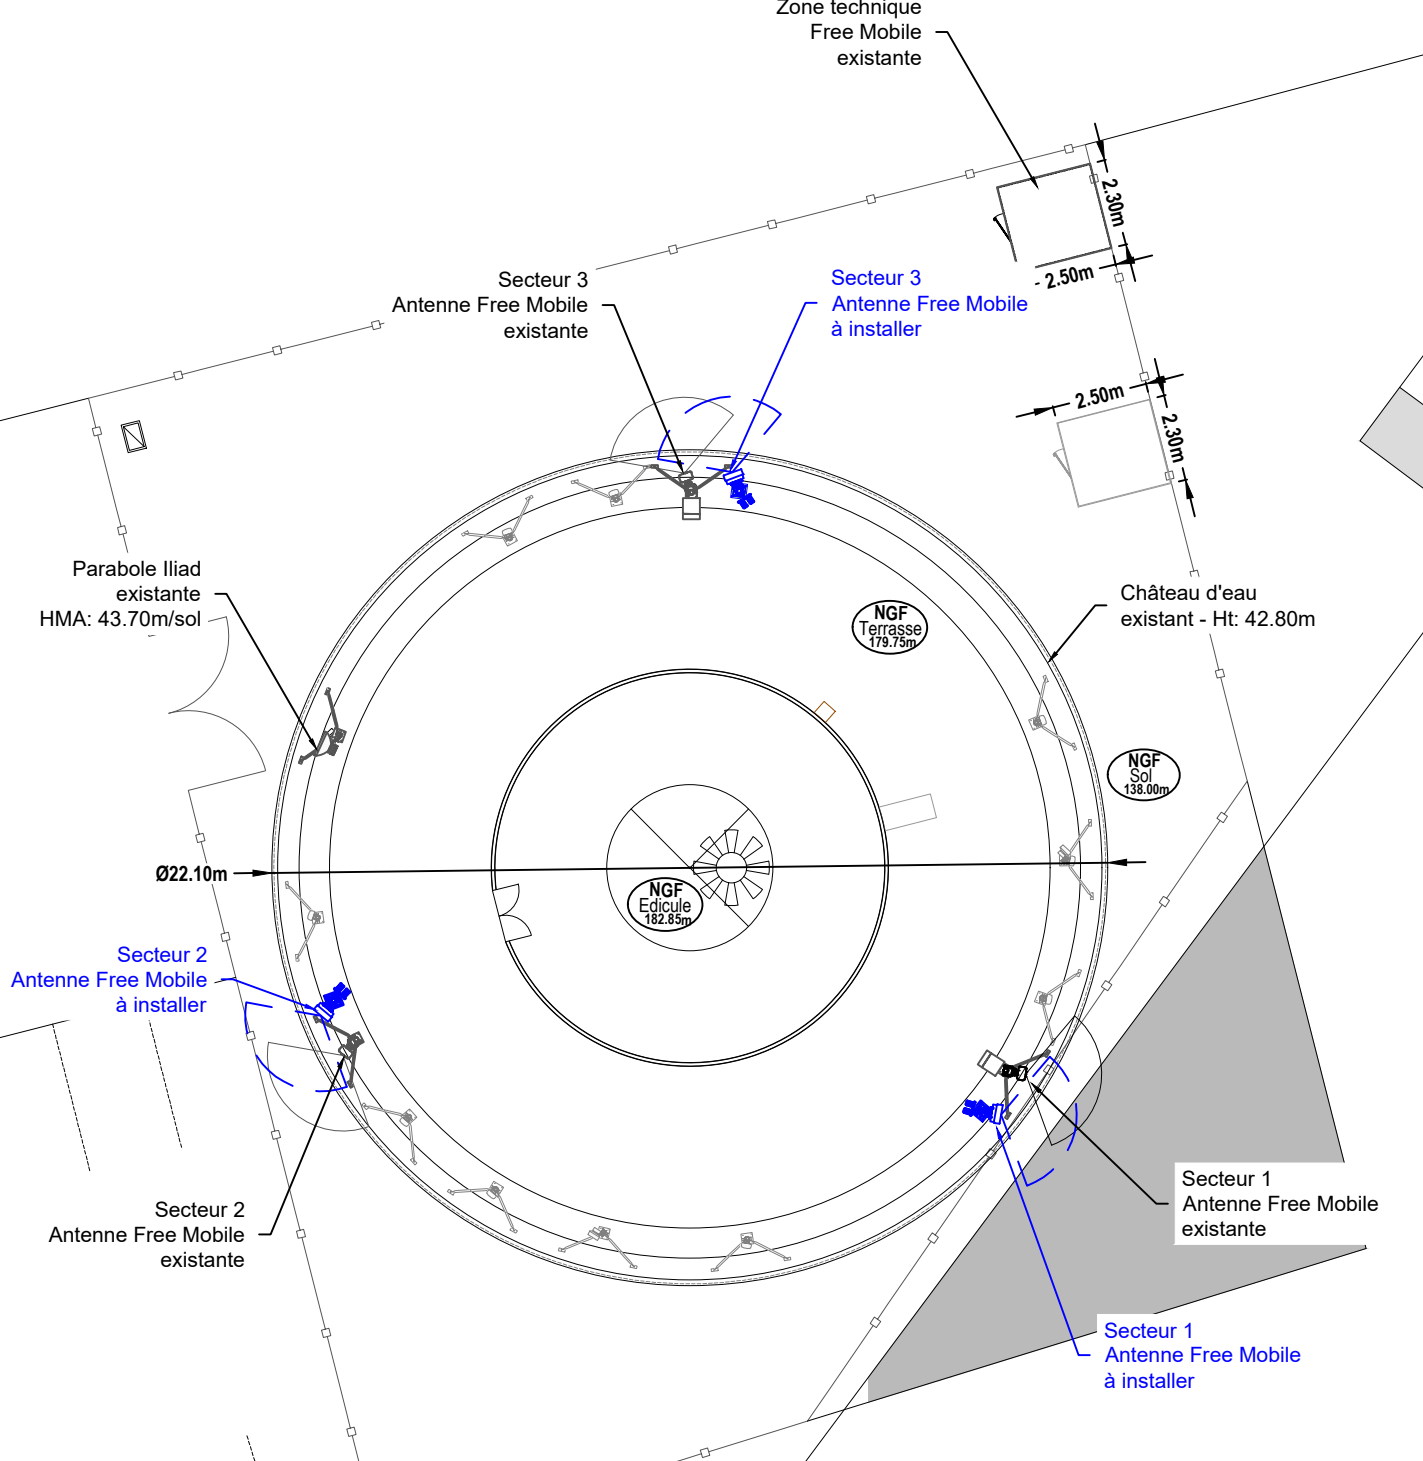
Zone technique
Free Mobile
existante

2.30m

2.50m

Secteur 3
Antenne Free Mobile
existante

Secteur 3
Antenne Free Mobile
à installer

2.50m

2.30m

Parabole Iliad
existante
HMA: 43.70m/sol

NGF
Terrasse
179.75m

Château d'eau
existant - Ht: 42.80m

NGF
Sol
138.00m

Ø22.10m

NGF
Edicule
182.85m

Secteur 2
Antenne Free Mobile
à installer

Secteur 1
Antenne Free Mobile
existante

Secteur 2
Antenne Free Mobile
existante

Secteur 1
Antenne Free Mobile
à installer